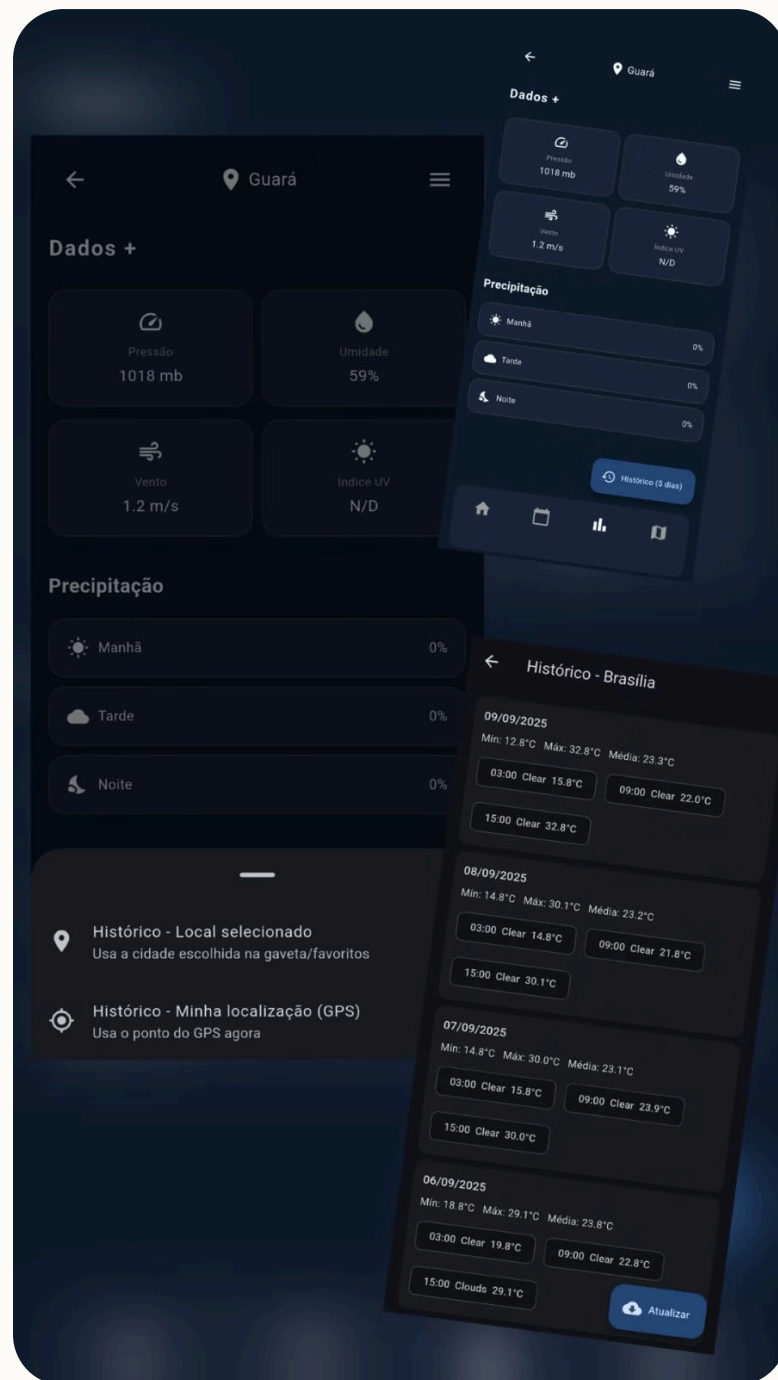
Guará

Dados +

Pressão
1018 mb

Umidade
59%

Vento
1.2 m/s

Índice UV
N/D

Precipitação

Manhã 0%

Tarde 0%

Noite 0%

Histórico - Local selecionado
Usa a cidade escolhida na gaveta/favoritos

Histórico - Minha localização (GPS)
Usa o ponto do GPS agora

Guará

Dados +

Pressão
1018 mb

Umidade
59%

Vento
1.2 m/s

Índice UV
N/D

Precipitação

Manhã 0%

Tarde 0%

Noite 0%

Histórico (5 dias)

Histórico - Brasília

09/09/2025
Mín: 12.8°C Máx: 32.8°C Média: 23.3°C
03:00 Clear 15.8°C
09:00 Clear 22.0°C
15:00 Clear 32.8°C

08/09/2025
Mín: 14.8°C Máx: 30.1°C Média: 23.2°C
03:00 Clear 14.8°C
09:00 Clear 21.8°C
15:00 Clear 30.1°C

07/09/2025
Mín: 14.8°C Máx: 30.0°C Média: 23.1°C
03:00 Clear 15.8°C
09:00 Clear 23.9°C
15:00 Clear 30.0°C

06/09/2025
Mín: 18.8°C Máx: 29.1°C Média: 23.8°C
03:00 Clear 19.8°C
09:00 Clear 22.8°C
15:00 Clouds 29.1°C

Atualizar